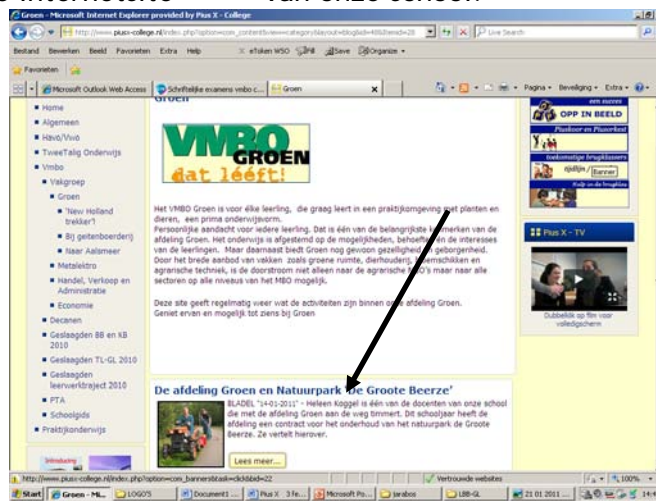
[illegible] internetsite van onze school

Groen - Microsoft Internet Explorer provided by Pius X - College

http://www.piusx-college.nl/index.php?option=com_content&view=category&layout=blog&id=48&Itemid=28

Live Search

Bestand Bewerken Beeld Favorieten Extra Help

eToken WSO Snagit Save Organize

Favorieten

Microsoft Outlook Web Access | Schriftelijke examens vmbo c... | Groen

Pagina Beveiliging Extra

Home
Algemeen
Havo/Vwo
TweeTalig Onderwijs
Vmbo
Vakgroep
Groen
"New Holland trekker"
Bij geitenboerderij
Naar Aalsmeer
Metalektro
Handel, Verkoop en Administratie
Economie
Decanen
Geslaagden BB en KB 2010
Geslaagden TL-GL 2010
Geslaagden leerwerktraject 2010
PTA
Schoolgids
Praktijkonderwijs

Groen

VMBO GROEN dat lééft!

Het VMBO Groen is voor élke leerling, die graag leert in een praktijkomgeving met planten en dieren, een prima onderwijsvorm.
Persoonlijke aandacht voor iedere leerling. Dat is één van de belangrijkste kenmerken van de afdeling Groen. Het onderwijs is afgestemd op de mogelijkheden, behoeften en de interesses van de leerlingen. Maar daarnaast biedt Groen nog gewoon gezelligheid en geborgenheid.
Door het brede aanbod van vakken zoals groene ruimte, dierhouderij, bloemschikken en agrarische techniek, is de doorstroom niet alleen naar de agrarische MBO's maar naar alle sectoren op alle niveaus van het MBO mogelijk.

Deze site geeft regelmatig weer wat de activiteiten zijn binnen onze afdeling Groen.
Geniet ervan en mogelijk tot ziens bij Groen

De afdeling Groen en Natuurpark 'De Groote Beerze'

BLADEL "14-01-2011" - Heleen Koggel is één van de docenten van onze school die met de afdeling Groen aan de weg timmert. Dit schooljaar heeft de afdeling een contract voor het onderhoud van het natuurpark de Groote Beerze. Ze vertelt hierover.

Lees meer...

een succes
OPP IN BEELD
Pluskoor en Plusorkest
toekomstige brugklassers
Kijk in de brugklas

Pius X - TV

Dubbelklik op film voor volledigscherm

http://www.piusx-college.nl/index.php?option=com_banners&task=click&bid=22

Vertrouwde websites

100%

Start | Groen - Mi... | LOGO'S | Document1 ... | Pius X 3 fe... | Microsoft Po... | jarabos | LBB-GL | 21 01 2011 ...